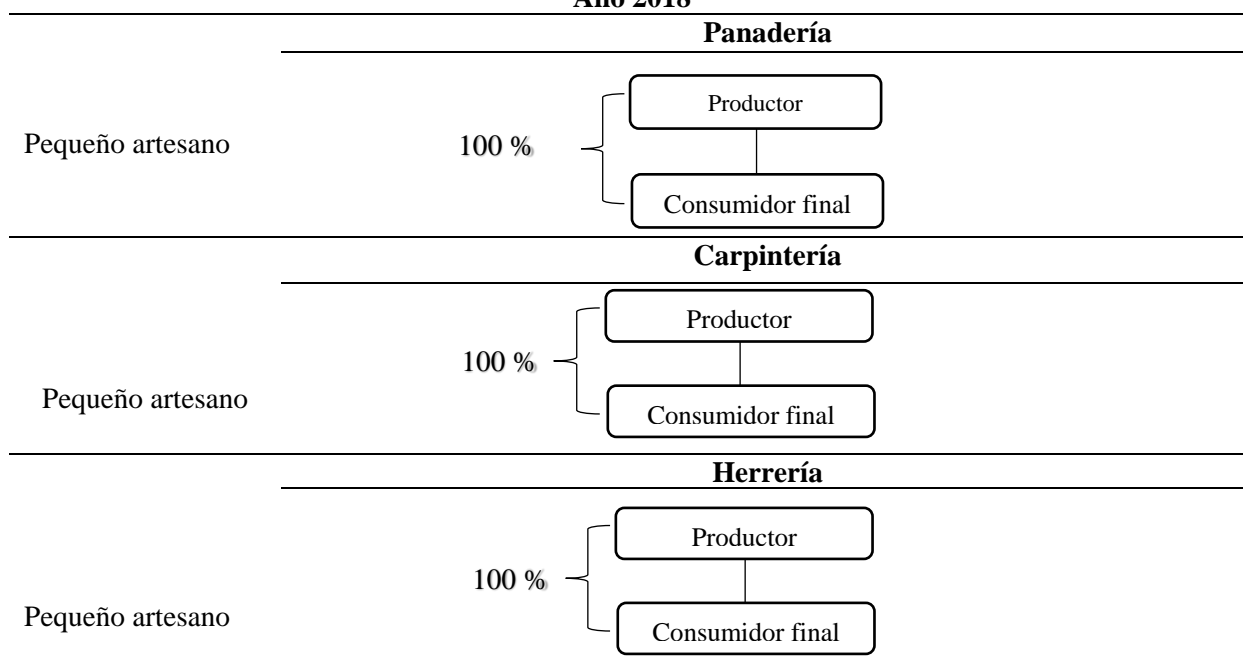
Año 2018

Panadería

Pequeño artesano

100 %

Productor

Consumidor final

Carpintería

100 %

Productor

Pequeño artesano

Consumidor final

Herrería

Productor

100 %

Pequeño artesano

Consumidor final